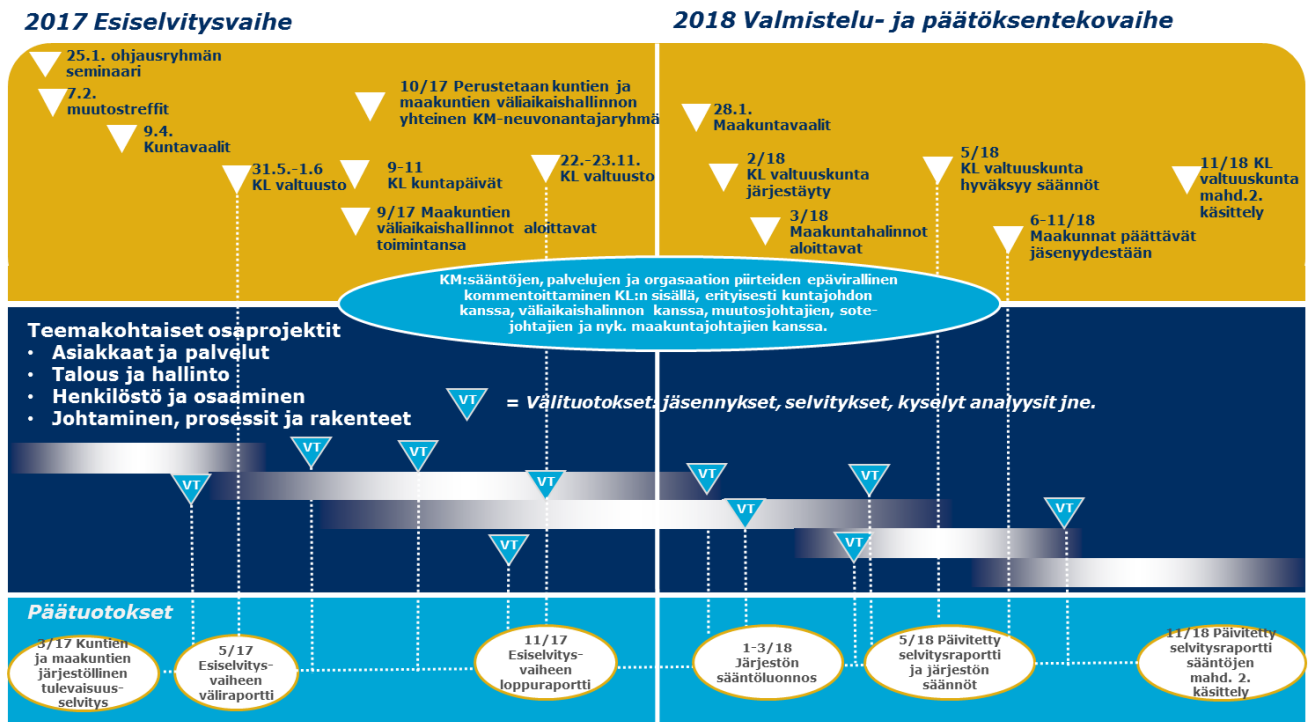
2017 Esiselvitysvaihe

2018 Valmistelu- ja päätöksentekovaihe

25.1. ohjausryhmän seminaari

7.2. muutostreffit

9.4. Kuntavaalit

31.5.-1.6 KL valtuusto

10/17 Perustetaan kuntien ja maakuntien väliaikaishallinnon yhteinen KM-neuvonantajaryhmä

9-11 KL kuntapäivät

9/17 Maakuntien väliaikaishallinnot aloittavat toimintansa

22.-23.11. KL valtuusto

28.1. Maakuntavaalit

2/18 KL valtuuskunta järjestäytyy

3/18 Maakuntahalinnot aloittavat

5/18 KL valtuuskunta hyväksyy säännöt

6-11/18 Maakunnat päättävät jäsenyydestään

11/18 KL valtuuskunta mahd.2. käsittely

KM:sääntöjen, palvelujen ja orgasaation piirteiden epävirallinen kommentoittaminen KL:n sisällä, erityisesti kuntajohdon kanssa, väliaikaishalinnon kanssa, muutosjohtajien, sotejohtajien ja nyk. maakuntajohtajien kanssa.

Teemakohtaiset osaprojektit
• Asiakkaat ja palvelut
• Talous ja hallinto
• Henkilöstö ja osaaminen
• Johtaminen, prosessit ja rakenteet

VT = Välituotokset: jäsennykset, selvitykset, kyselyt analyysit jne.

VT VT VT VT VT VT VT VT VT VT

Päätuotokset

3/17 Kuntien ja maakuntien järjestöllinen tulevaisuus-selvitys

5/17 Esiselvitys-vaiheen väliraportti

11/17 Esiselvitys-vaiheen loppuraportti

1-3/18 Järjestön sääntöluonnos

5/18 Päivitetty selvitysraportti ja järjestön säännöt

11/18 Päivitetty selvitysraportti sääntöjen mahd. 2. käsittely